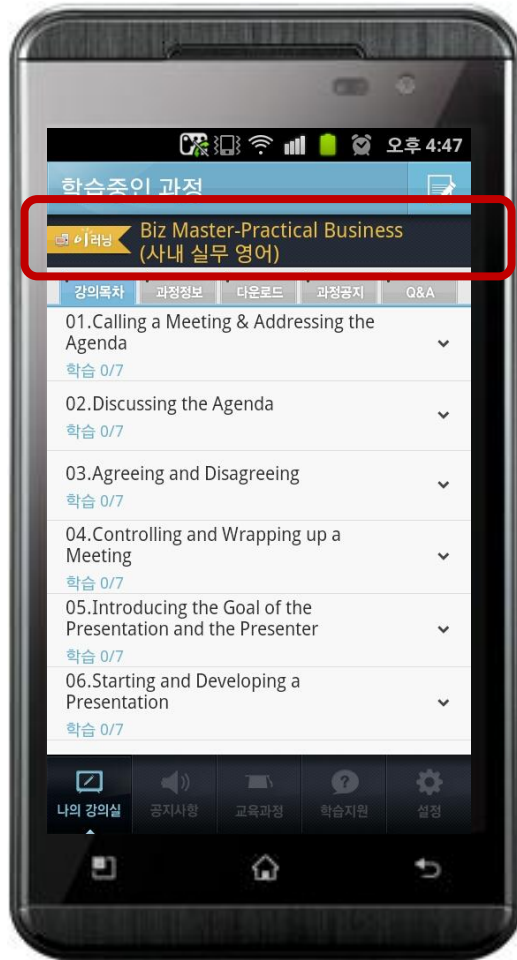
오후 4:47

학습중인 과정

이러닝 Biz Master-Practical Business (사내 실무 영어)

강의목차 과정정보 다운로드 과정공지 Q&A

01.Calling a Meeting & Addressing the Agenda
학습 0/7

02.Discussing the Agenda
학습 0/7

03.Agreeing and Disagreeing
학습 0/7

04.Controlling and Wrapping up a Meeting
학습 0/7

05.Introducing the Goal of the Presentation and the Presenter
학습 0/7

06.Starting and Developing a Presentation
학습 0/7

나의 강의실 공지사항 교육과정 학습지원 설정